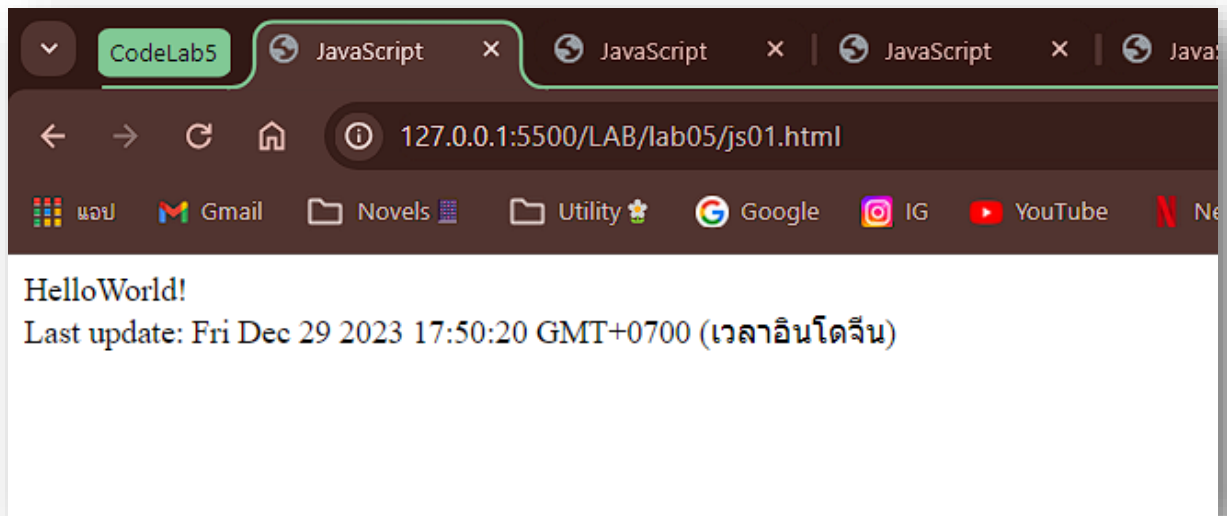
CodeLab5 JavaScript × JavaScript × JavaScript × Java

127.0.0.1:5500/LAB/lab05/js01.html

แอป Gmail Novels Utility Google IG YouTube Ne

HelloWorld!
Last update: Fri Dec 29 2023 17:50:20 GMT+0700 (เวลาอินโดจีน)